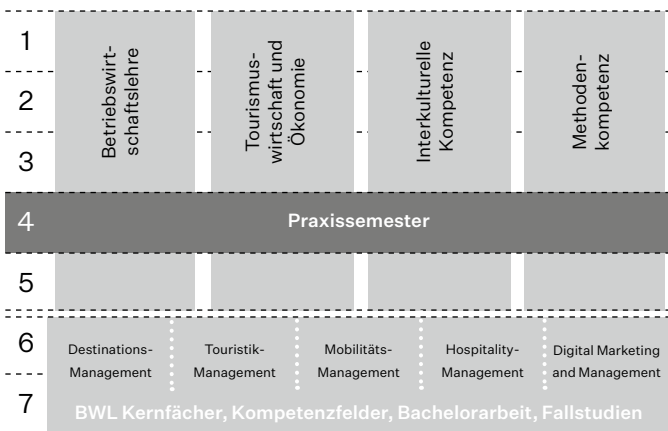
1

2

3

Betriebswirtschaftslehre

Tourismuswirtschaft und Ökonomie

Interkulturelle Kompetenz

Methodenkompetenz

4

Praxissemester

5

6

Destinations-Management

Touristik-Management

Mobilitäts-Management

Hospitality-Management

Digital Marketing and Management

7

BWL Kernfächer, Kompetenzfelder, Bachelorarbeit, Fallstudien